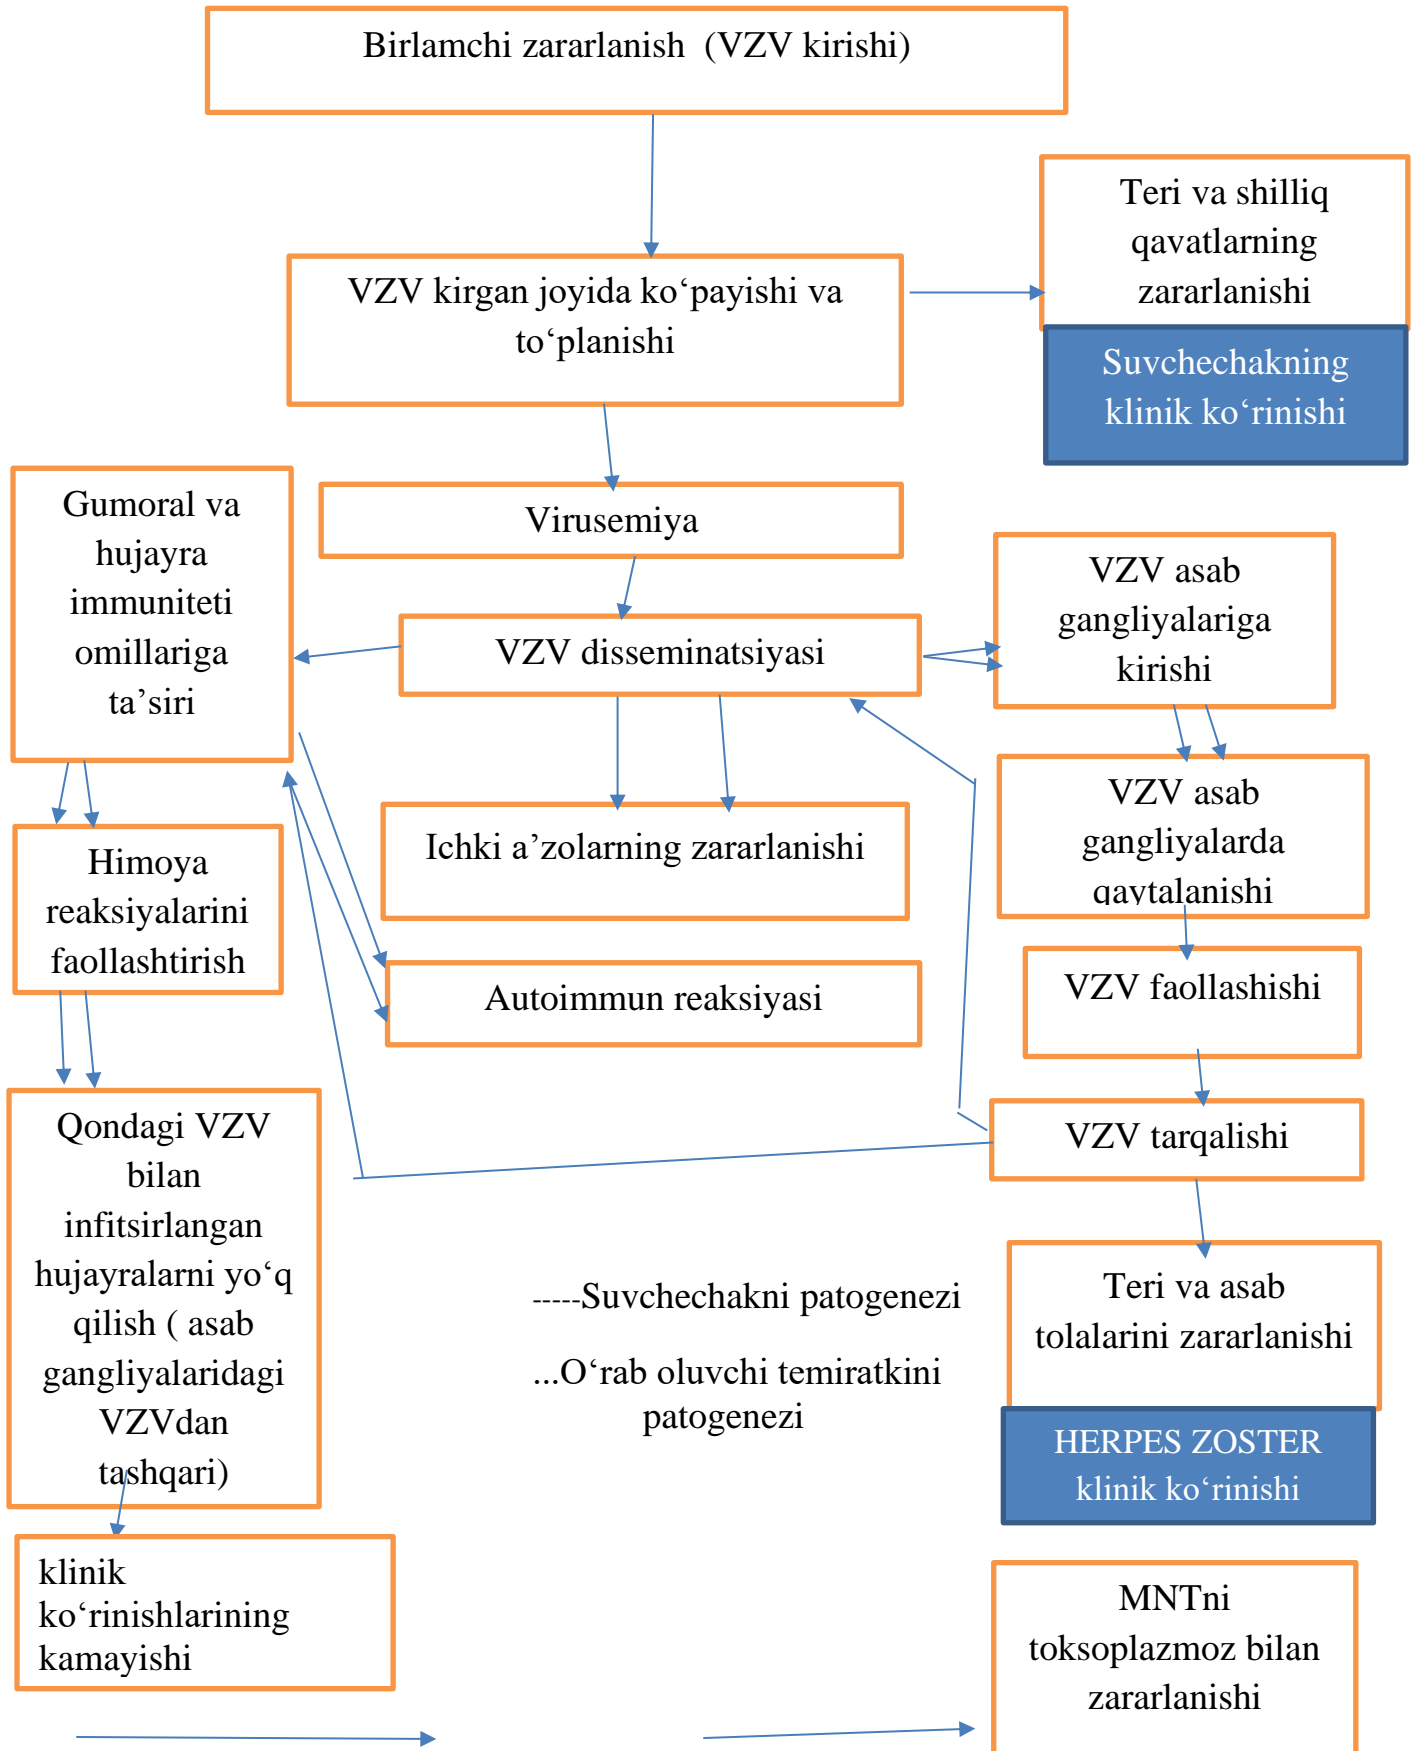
Birlamchi zararlanish (VZV kirishi)

VZV kirgan joyida koʻpayishi va toʻplanishi

Teri va shilliq qavatlarning zararlanishi

Suvchechakning klinik koʻrinishi

Virusemiya

Gumoral va hujayra immuniteti omillariga ta’siri

VZV disseminatsiyasi

VZV asab gangliyalariga kirishi

VZV asab gangliyalarda qaytalanishi

Ichki a’zolarning zararlanishi

Himoya reaksiyalarini faollashtirish

Autoimmun reaksiyasi

VZV faollashishi

VZV tarqalishi

Qondagi VZV bilan infitsirlangan hujayralarni yoʻq qilish ( asab gangliyalaridagi VZVdan tashqari)

-----Suvchechakni patogenezi

...Oʻrab oluvchi temiratkini patogenezi

Teri va asab tolalarini zararlanishi

HERPES ZOSTER klinik koʻrinishi

klinik koʻrinishlarining kamayishi

MNTni toksoplazmoz bilan zararlanishi